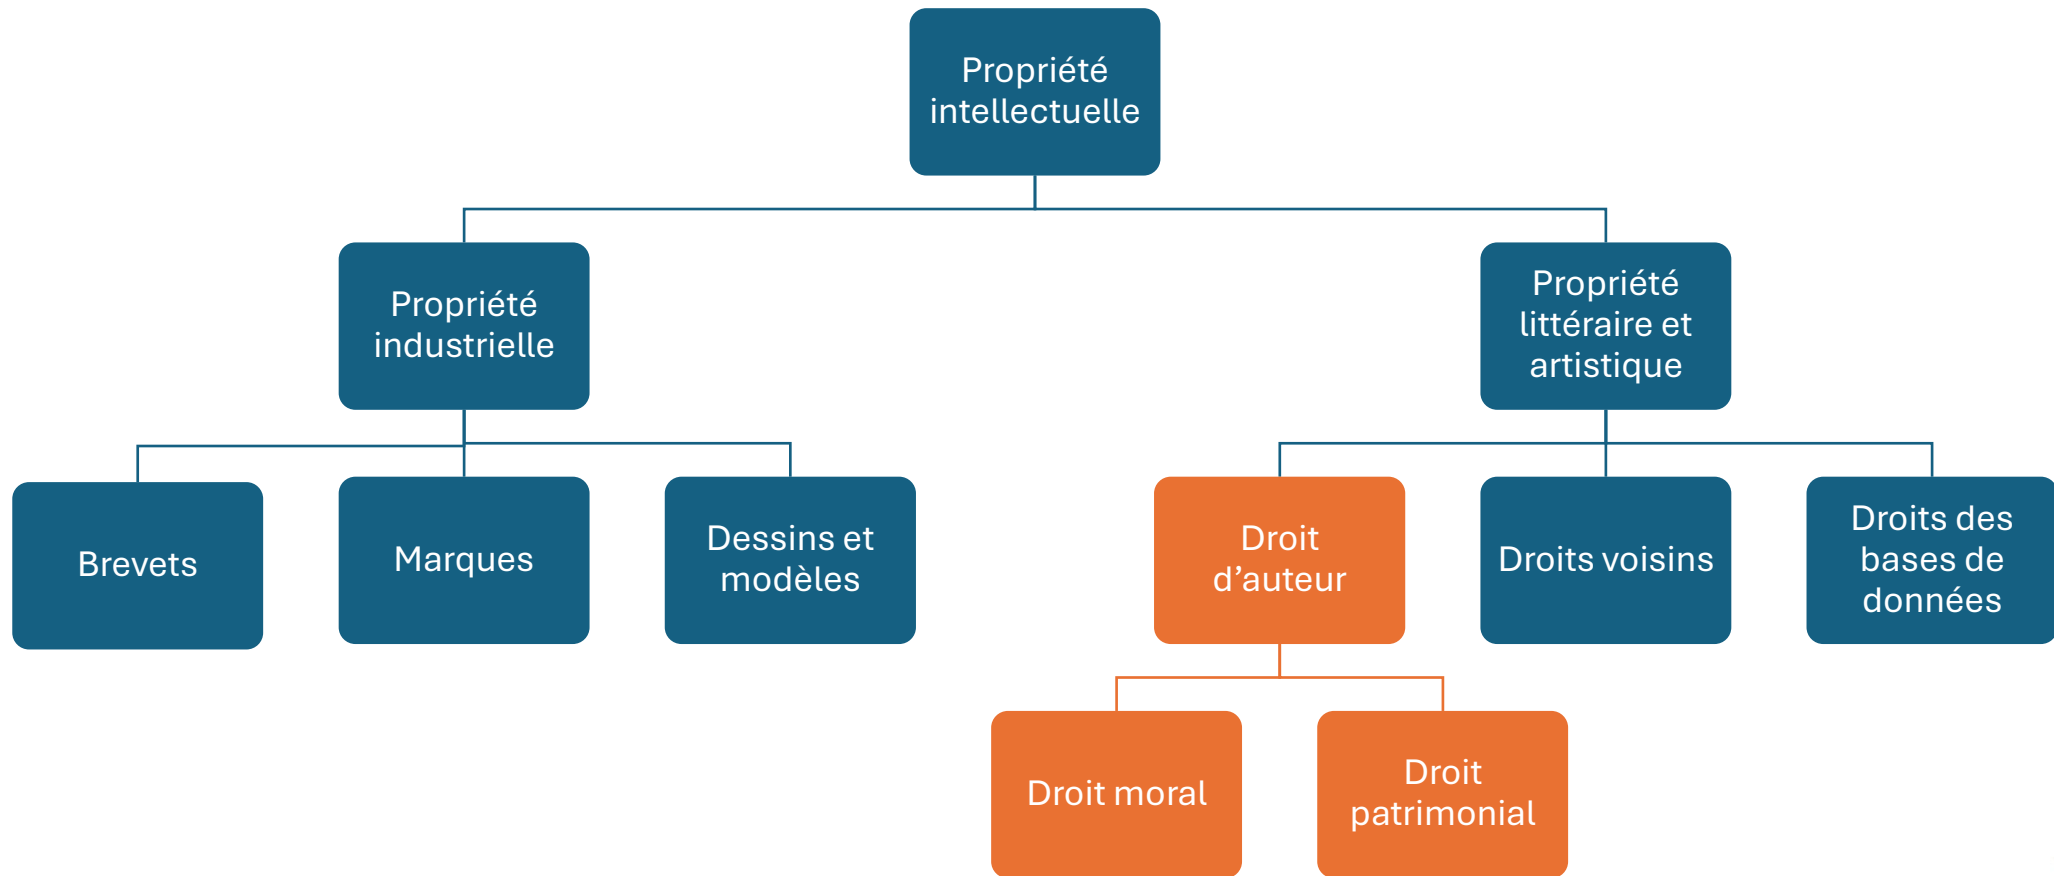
Propriété intellectuelle

Propriété industrielle

Propriété littéraire et artistique

Brevets

Marques

Dessins et modèles

Droit d’auteur

Droits voisins

Droits des bases de données

Droit moral

Droit patrimonial